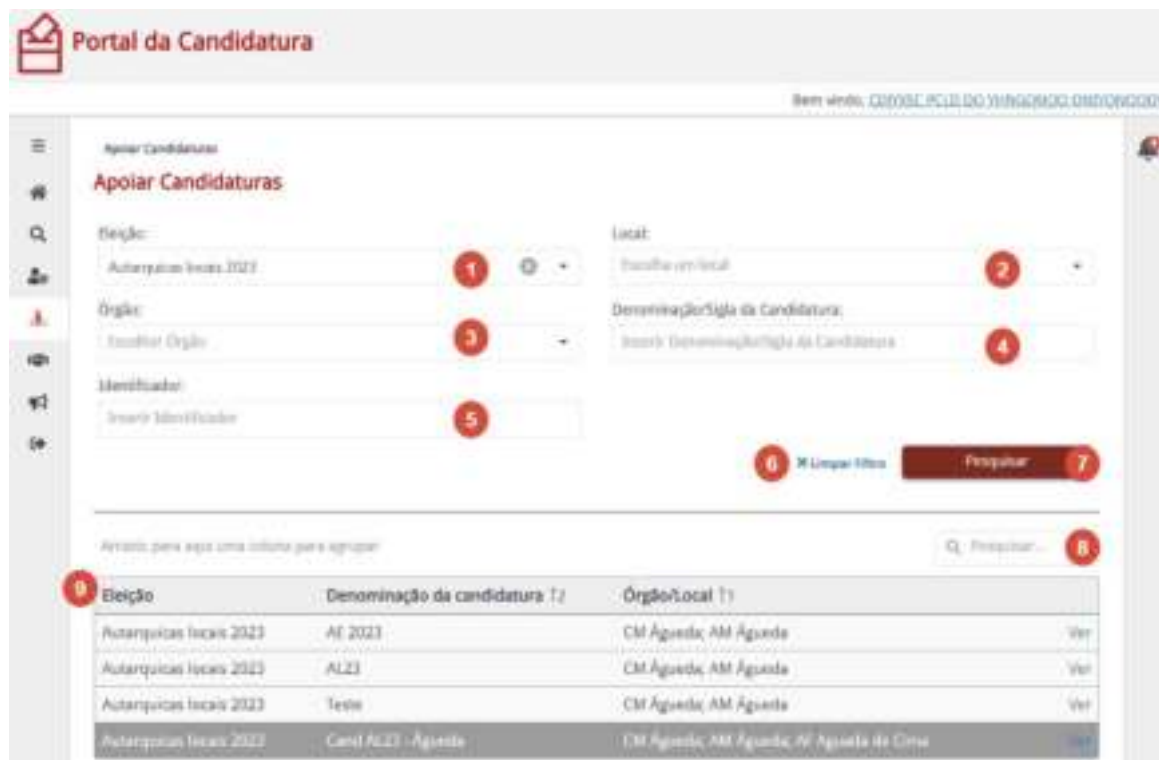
Portal da Candidatura

Bem vindo, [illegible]

Apoiar Candidaturas

Apoiar Candidaturas

Eleição:
Autarquicas locais 2023
1

Local:
Escolha um local
2

Órgão:
Escolher Órgão
3

Denominação/Sigla da Candidatura:
Inserir Denominação/Sigla da Candidatura
4

Identificador:
Inserir Identificador
5

6 ✖ Limpar Filtro
Pesquisar 7

Arraste para aqui uma coluna para agrupar
Pesquisar... 8

9

| Eleição | Denominação da candidatura | Órgão/Local | |
|---|---|---|---|
| Autarquicas locais 2023 | AE 2023 | CM Águeda; AM Águeda | Ver |
| Autarquicas locais 2023 | AL23 | CM Águeda; AM Águeda | Ver |
| Autarquicas locais 2023 | Teste | CM Águeda; AM Águeda | Ver |
| Autarquicas locais 2023 | Cand AL23 - Águeda | CM Águeda; AM Águeda; AF Águeda de Cima | Ver |